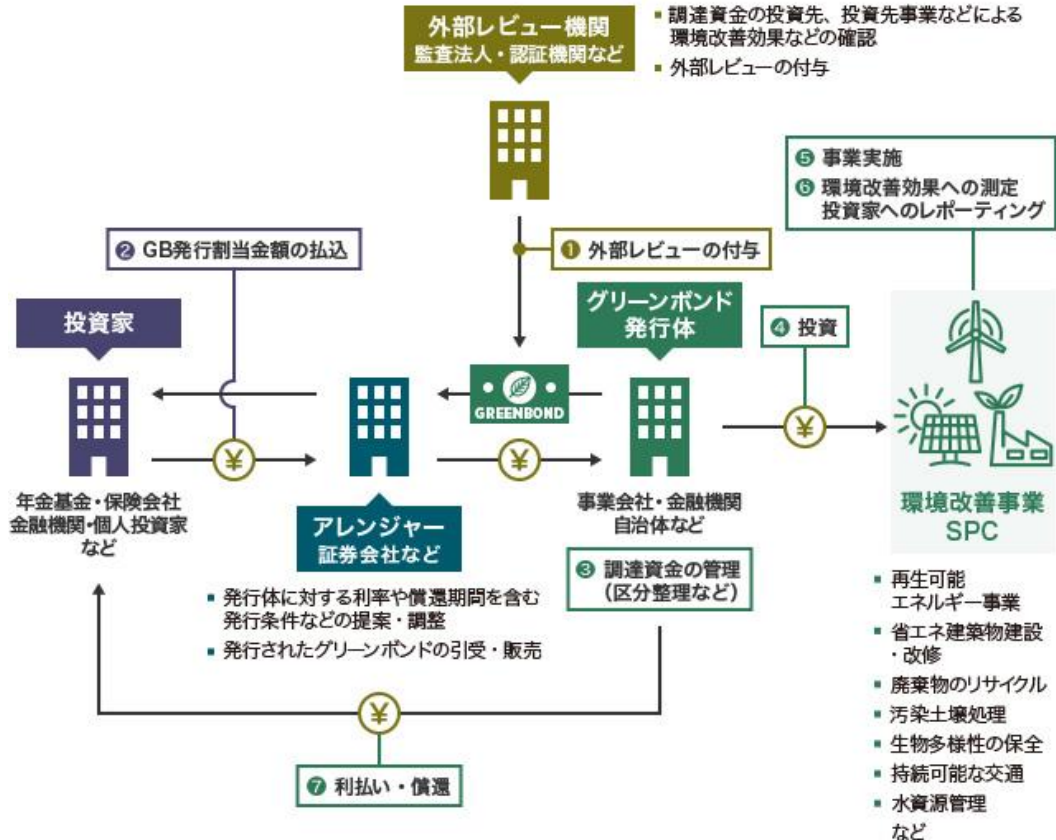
外部レビュー機関
監査法人・認証機関など

▪ 調達資金の投資先、投資先事業などによる環境改善効果などの確認
▪ 外部レビューの付与

❺ 事業実施
❻ 環境改善効果への測定
投資家へのレポーティング

❷ GB発行割当金額の払込

❶ 外部レビューの付与

投資家

グリーンボンド
発行体

❹ 投資

GREENBOND

¥

¥

¥

年金基金・保険会社
金融機関・個人投資家
など

アレンジャー
証券会社など

事業会社・金融機関
自治体など

環境改善事業
SPC

❸ 調達資金の管理
（区分整理など）

▪ 発行体に対する利率や償還期間を含む発行条件などの提案・調整
▪ 発行されたグリーンボンドの引受・販売

▪ 再生可能エネルギー事業
▪ 省エネ建築物建設・改修
▪ 廃棄物のリサイクル
▪ 汚染土壌処理
▪ 生物多様性の保全
▪ 持続可能な交通
▪ 水資源管理
など

¥

❼ 利払い・償還